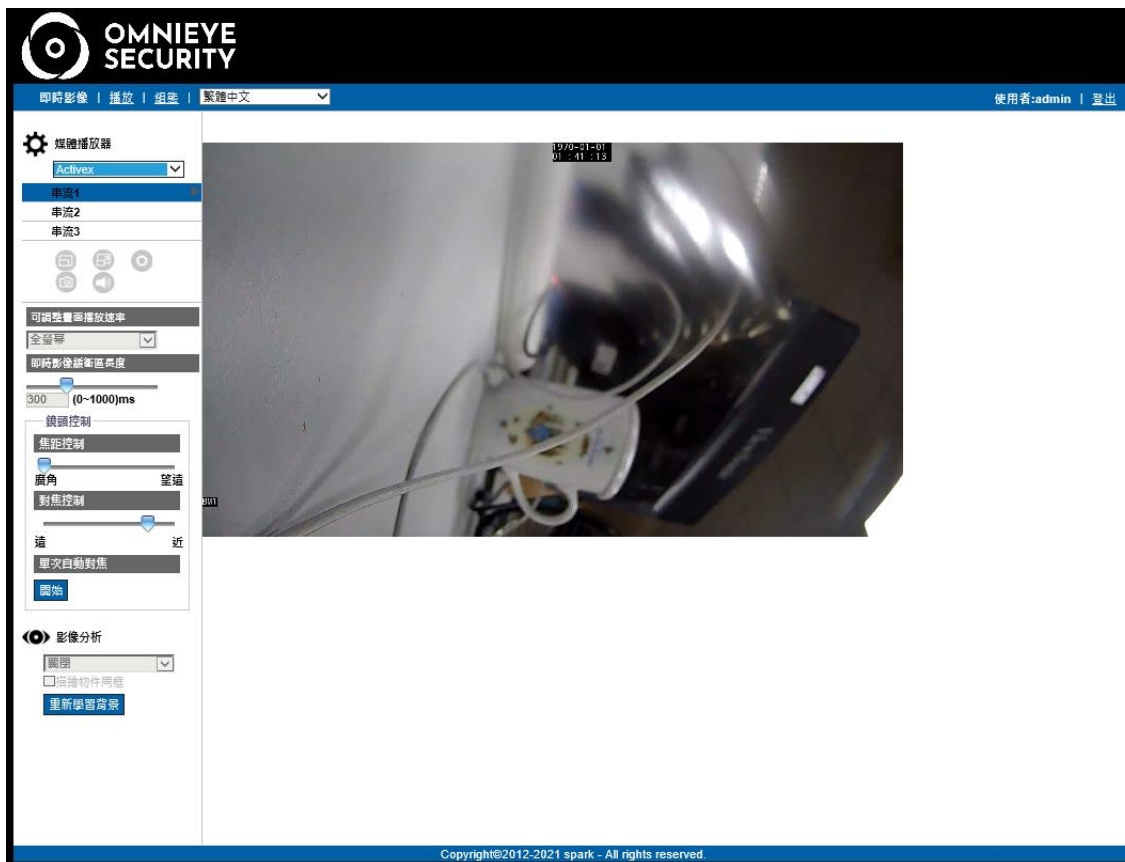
OMNIEYE SECURITY

即時影像 | 播放 | 組態 | 繁體中文

使用者:admin | 登出

媒體播放器
Activex
串流1
串流2
串流3

可調整畫面播放速率
全螢幕
即時影像緩衝區長度
300 (0~1000)ms

鏡頭控制
焦距控制
廣角 望遠
對焦控制
遠 近
單次自動對焦
開始

影像分析
關閉
描繪物件周框
重新學習背景

1970-01-01
01 : 41 : 13

BW1

Copyright©2012-2021 spark - All rights reserved.